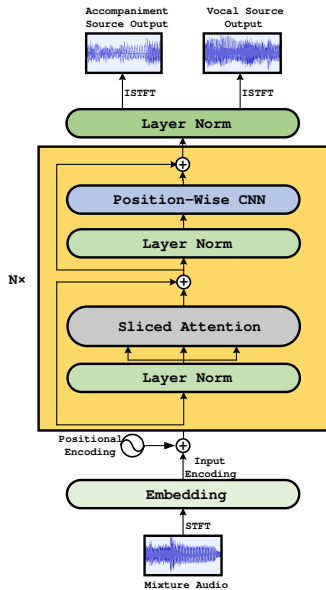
Accompaniment Source Output

Vocal Source Output

ISTFT

ISTFT

Layer Norm

N×

Position-Wise CNN

Layer Norm

Sliced Attention

Layer Norm

Positional Encoding

Input Encoding

Embedding

STFT

Mixture Audio